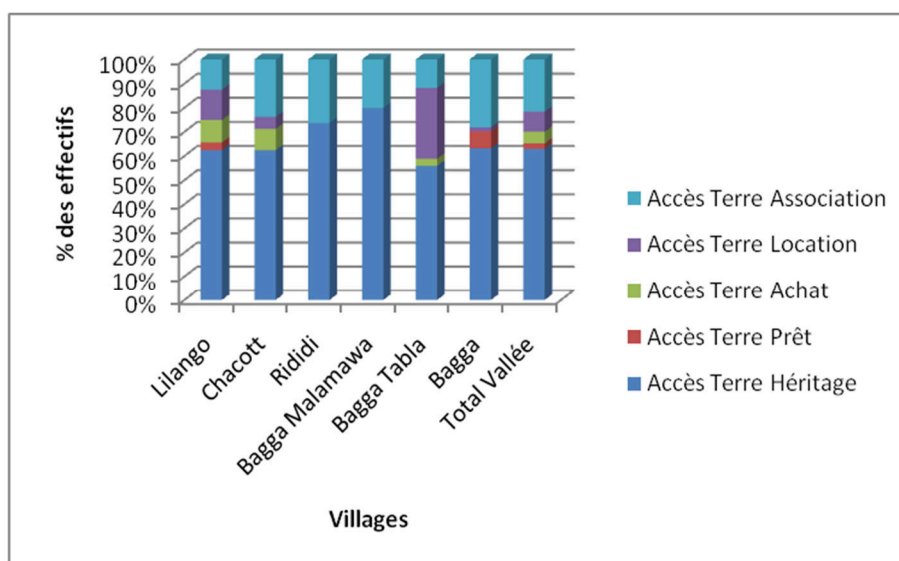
% des effectifs

100%
90%
80%
70%
60%
50%
40%
30%
20%
10%
0%

Lilango
Chacott
Rididi
Bagga Malamawa
Bagga Tabla
Bagga
Total Vallée

Villages

Accès Terre Association
Accès Terre Location
Accès Terre Achat
Accès Terre Prêt
Accès Terre Héritage